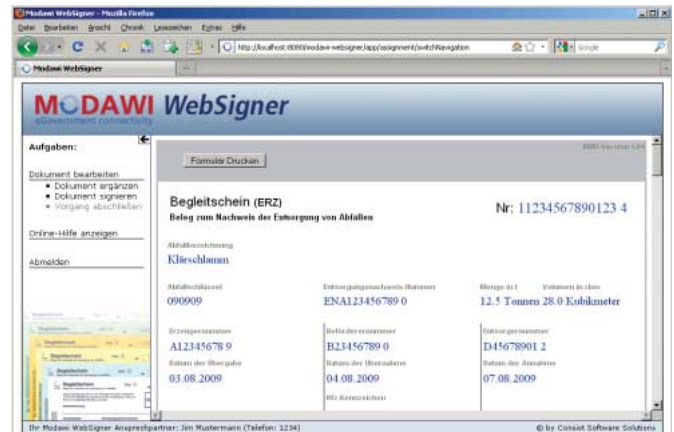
Modawi WebSigner - Mozilla Firefox

Datei Bearbeiten Ansicht Chronik Lesezeichen Extras Hilfe

http://localhost:8080/modawi-websigner/app/assignment/switchNavigation

Google

Modawi WebSigner

MODAWI WebSigner
eGovernment connectivity

Aufgaben:

Dokument bearbeiten
• Dokument ergänzen
• Dokument signieren
• Vorgang abschließen

Online-Hilfe anzeigen

Abmelden

Formular Drucken

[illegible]

Begleitschein (ERZ)
Beleg zum Nachweis der Entsorgung von Abfällen

Nr: 11234567890123 4

Abfallbezeichnung
Klärschlamm

Abfallschlüssel
090909

Entsorgungsnachweis-Nummer
ENA123456789 0

Menge in t
12.5 Tonnen

Volumen in cbm
28.0 Kubikmeter

Erzeugernummer
A12345678 9

Datum der Übergabe
03.08.2009

Beförderernummer
B23456789 0

Datum der Übernahme
04.08.2009

Kfz-Kennzeichen

Entsorgernummer
D45678901 2

Datum der Annahme
07.08.2009

Ihr Modawi WebSigner Ansprechpartner: Jim Mustermann (Telefon: 1234)

© by Consist Software Solutions